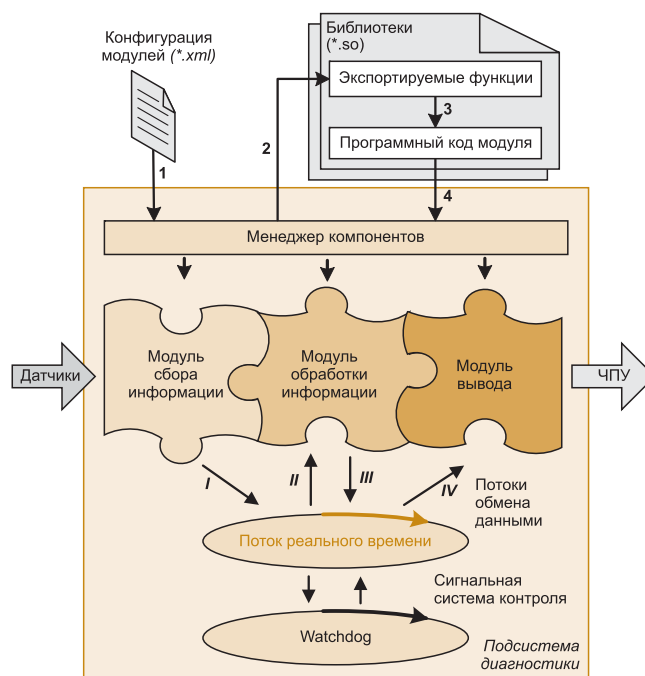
Конфигурация модулей (*.xml)

Библиотеки (*.so)

Экспортируемые функции

3

Программный код модуля

1

2

4

Менеджер компонентов

Датчики

Модуль сбора информации

Модуль обработки информации

Модуль вывода

ЧПУ

I

II

III

IV

Потоки обмена данными

Поток реального времени

Сигнальная система контроля

Watchdog

Подсистема диагностики